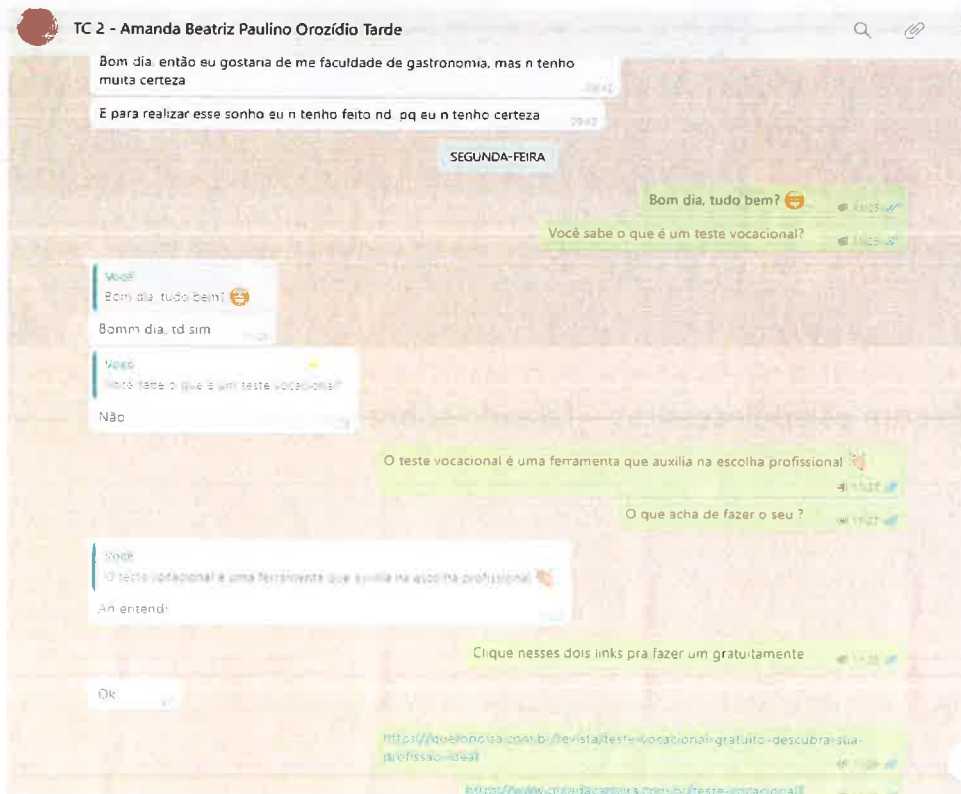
TC 2 - Amanda Beatriz Paulino Orozídio Tarde

Bom dia, então eu gostaria de me faculdade de gastronomia, mas n tenho muita certeza
09:42

E para realizar esse sonho eu n tenho feito nd pq eu n tenho certeza
09:42

SEGUNDA-FEIRA

Bom dia, tudo bem? 😁
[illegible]

Você sabe o que é um teste vocacional?
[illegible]

Você
Bom dia, tudo bem? 😁
Bomm dia, td sim

Você
Você sabe o que é um teste vocacional?
Não

O teste vocacional é uma ferramenta que auxilia na escolha profissional 👏
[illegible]

O que acha de fazer o seu ?
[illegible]

Você
O teste vocacional é uma ferramenta que auxilia na escolha profissional 👏
Ah entendi

Clique nesses dois links pra fazer um gratuitamente
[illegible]

Ok

https://queroorisa.com.br/revista/teste-vocacional-gratuito-descubra-sua-profissao-ideal
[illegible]

https://www.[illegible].com.br/teste-vocacional/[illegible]